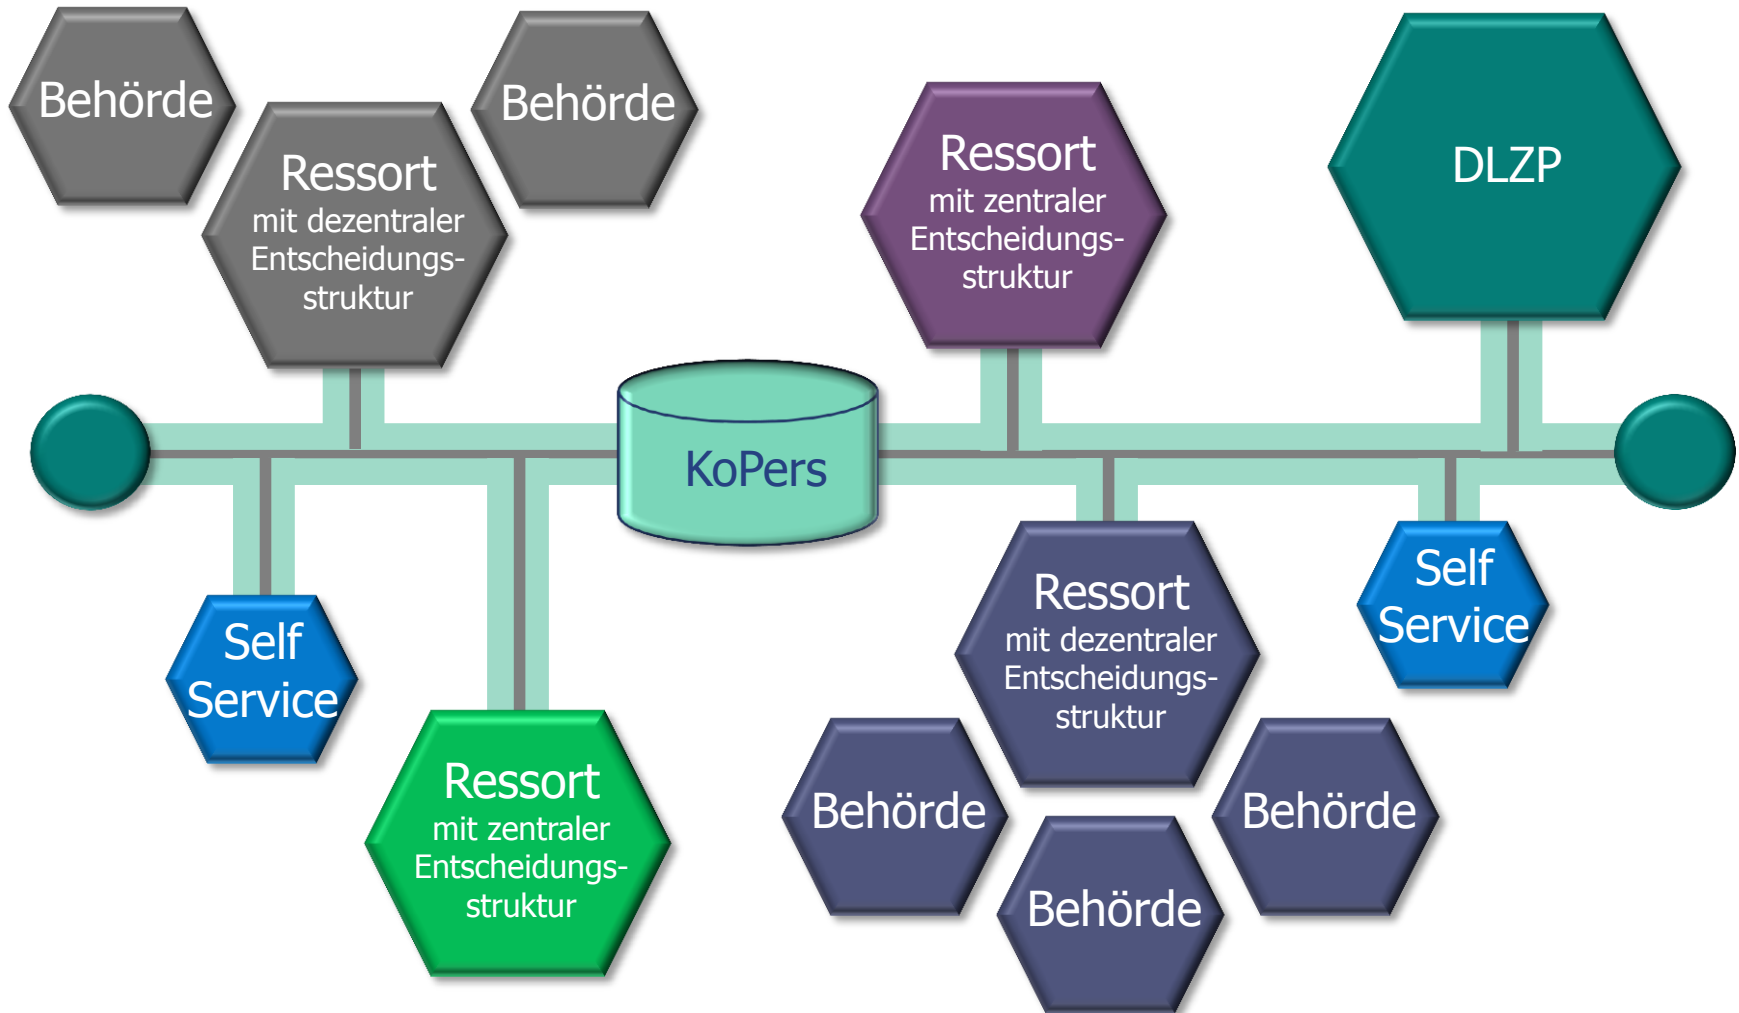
Behörde

Ressort
mit dezentraler Entscheidungsstruktur

Behörde

Ressort
mit zentraler Entscheidungsstruktur

DLZP

KoPers

Self Service

Ressort
mit zentraler Entscheidungsstruktur

Ressort
mit dezentraler Entscheidungsstruktur

Self Service

Behörde

Behörde

Behörde